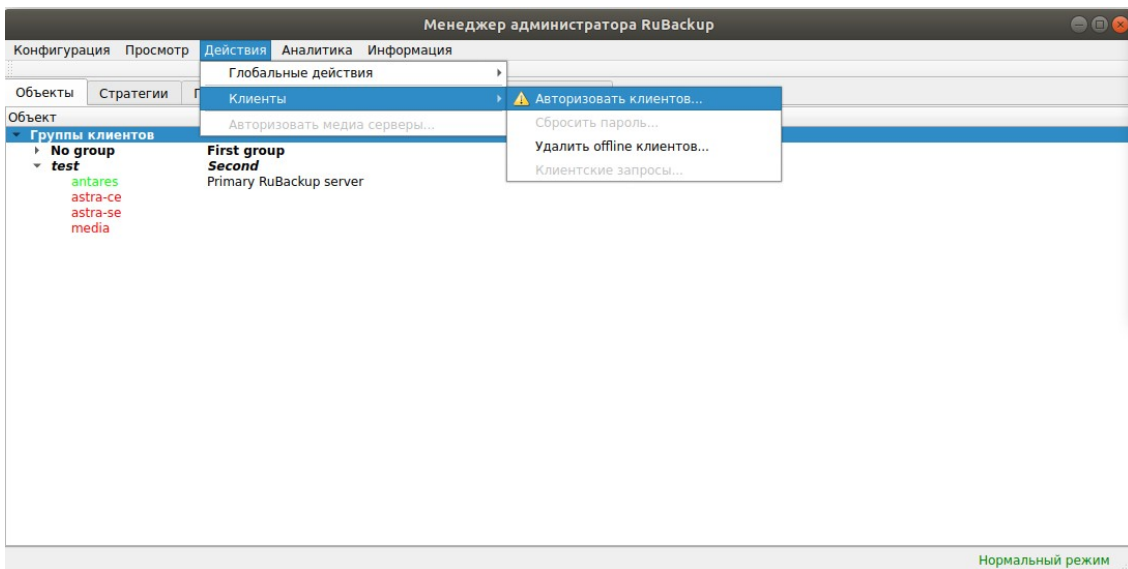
Менеджер администратора RuBackup

Конфигурация Просмотр Действия Аналитика Информация

Глобальные действия
Клиенты
Авторизовать медиа серверы...

Авторизовать клиентов...
Сбросить пароль...
Удалить offline клиентов...
Клиентские запросы...

Объекты Стратегии П

Объект
Группы клиентов
No group First group
test Second
antares Primary RuBackup server
astra-ce
astra-se
media

Нормальный режим